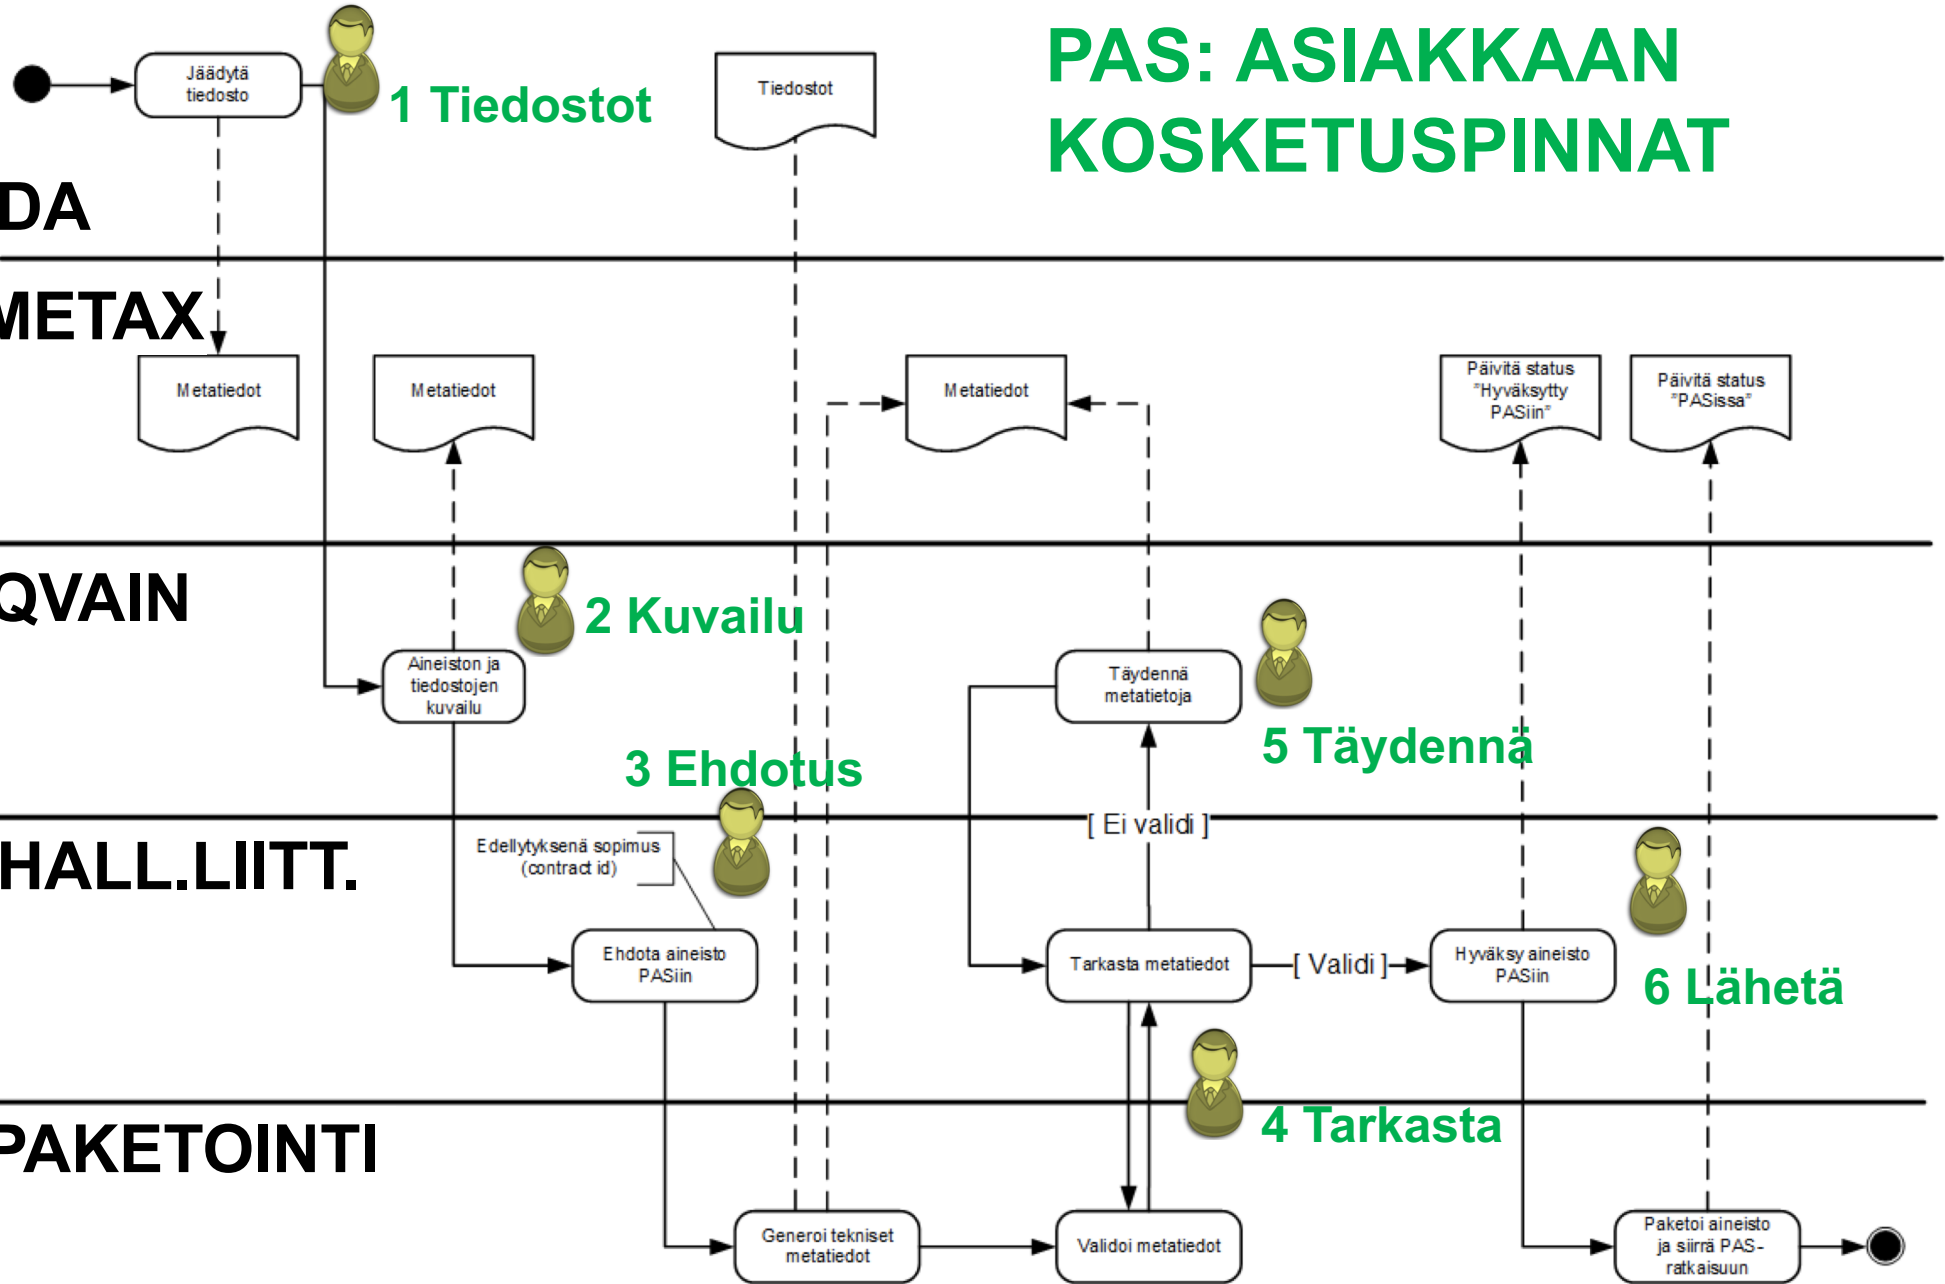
PAS: ASIAKKAAN KOSKETUSPINNAT

Jäädytä tiedosto

1 Tiedostot

Tiedostot

DA

METAX

Metatiedot

Metatiedot

Metatiedot

Päivitä status "Hyväksytty PASiin"

Päivitä status "PASissa"

QVAIN

2 Kuvailu

Aineiston ja tiedostojen kuvailu

Täydennä metatietoja

5 Täydennä

3 Ehdotus

[ Ei validi ]

HALL.LIITT.

Edellytyksenä sopimus (contract id)

Ehdota aineisto PASiin

Tarkasta metatiedot

[ Validi ]

Hyväksy aineisto PASiin

6 Lähetä

4 Tarkasta

PAKETOINTI

Generoi tekniset metatiedot

Validoi metatiedot

Paketoi aineisto ja siirrä PAS-ratkaisuun